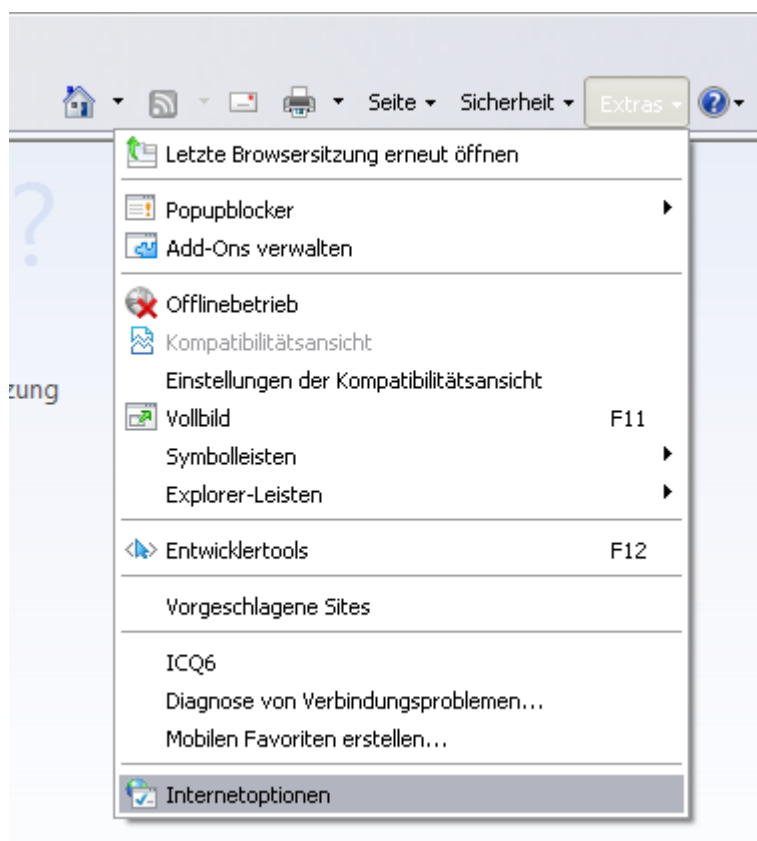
Seite ▾ Sicherheit ▾ Extras ▾

Letzte Browsersitzung erneut öffnen

Popupblocker

Add-Ons verwalten

Offlinebetrieb

Kompatibilitätsansicht

Einstellungen der Kompatibilitätsansicht

Vollbild F11

Symbolleisten

Explorer-Leisten

Entwicklertools F12

Vorgeschlagene Sites

ICQ6

Diagnose von Verbindungsproblemen...

Mobilen Favoriten erstellen...

Internetoptionen

?

zung